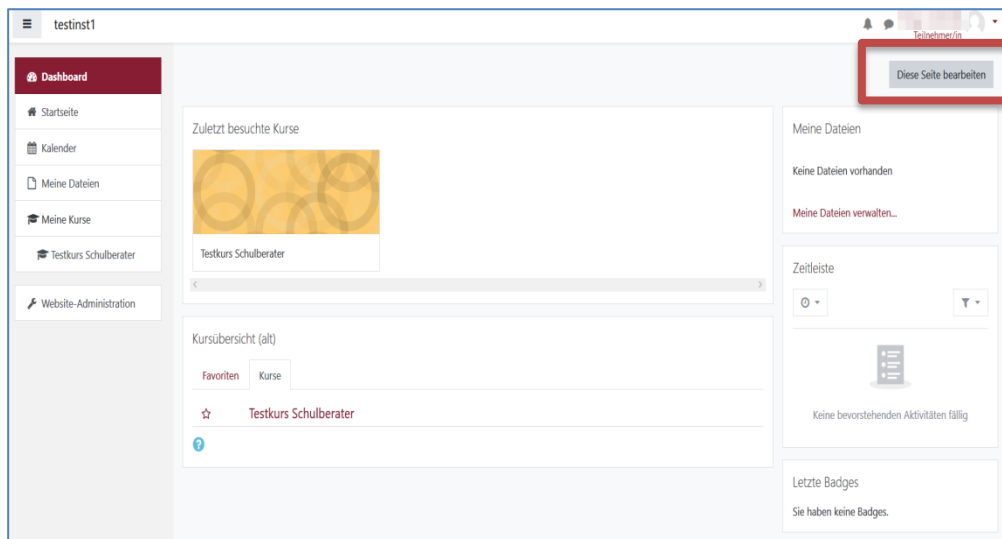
testinst1

Teilnehmer/in

Dashboard
Startseite
Kalender
Meine Dateien
Meine Kurse
Testkurs Schulberater
Website-Administration

Diese Seite bearbeiten

Zuletzt besuchte Kurse

Testkurs Schulberater

Kursübersicht (alt)

Favoriten
Kurse

Testkurs Schulberater

Meine Dateien

Keine Dateien vorhanden

Meine Dateien verwalten...

Zeitleiste

Keine bevorstehenden Aktivitäten fällig

Letzte Badges

Sie haben keine Badges.